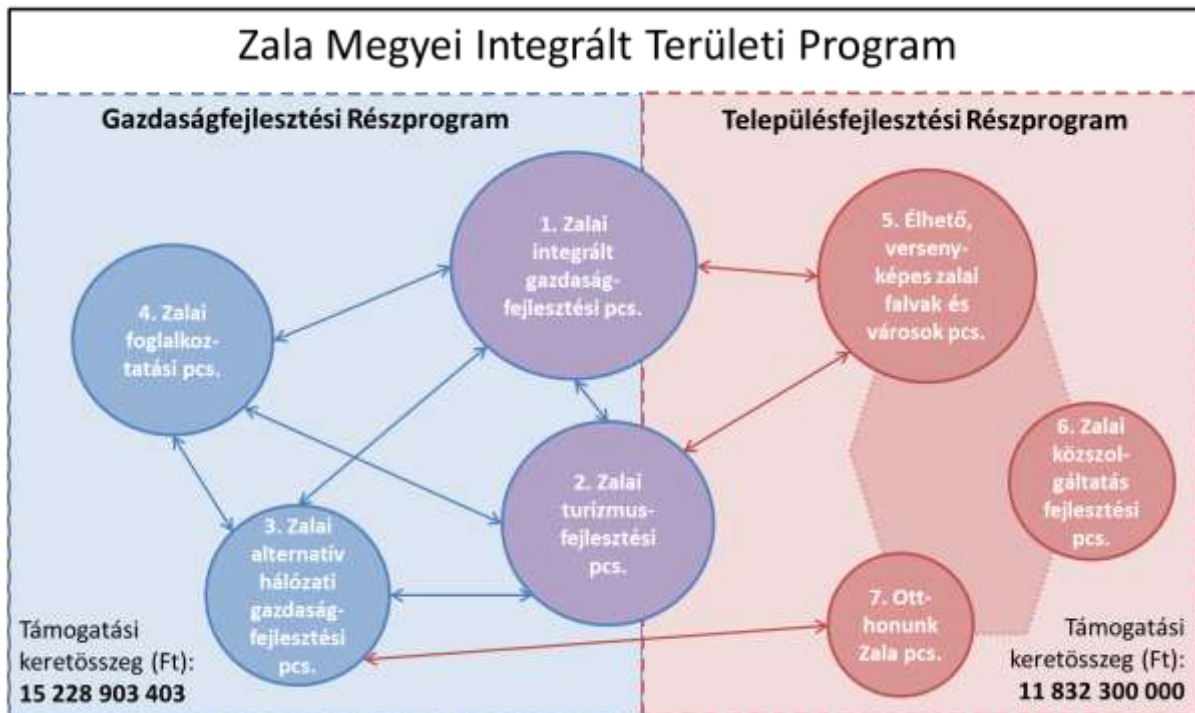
Zala Megyei Integrált Területi Program

Gazdaságfejlesztési Részprogram

Településfejlesztési Részprogram

1. Zalai integrált gazdaságfejlesztési pcs.

4. Zalai foglalkoztatási pcs.

2. Zalai turizmusfejlesztési pcs.

3. Zalai alternatív hálózati gazdaságfejlesztési pcs.

5. Élhető, versenyképes zalai falvak és városok pcs.

6. Zalai közszolgáltatás fejlesztési pcs.

7. Otthonunk Zala pcs.

Támogatási keretösszeg (Ft): **15 228 903 403**

Támogatási keretösszeg (Ft): **11 832 300 000**